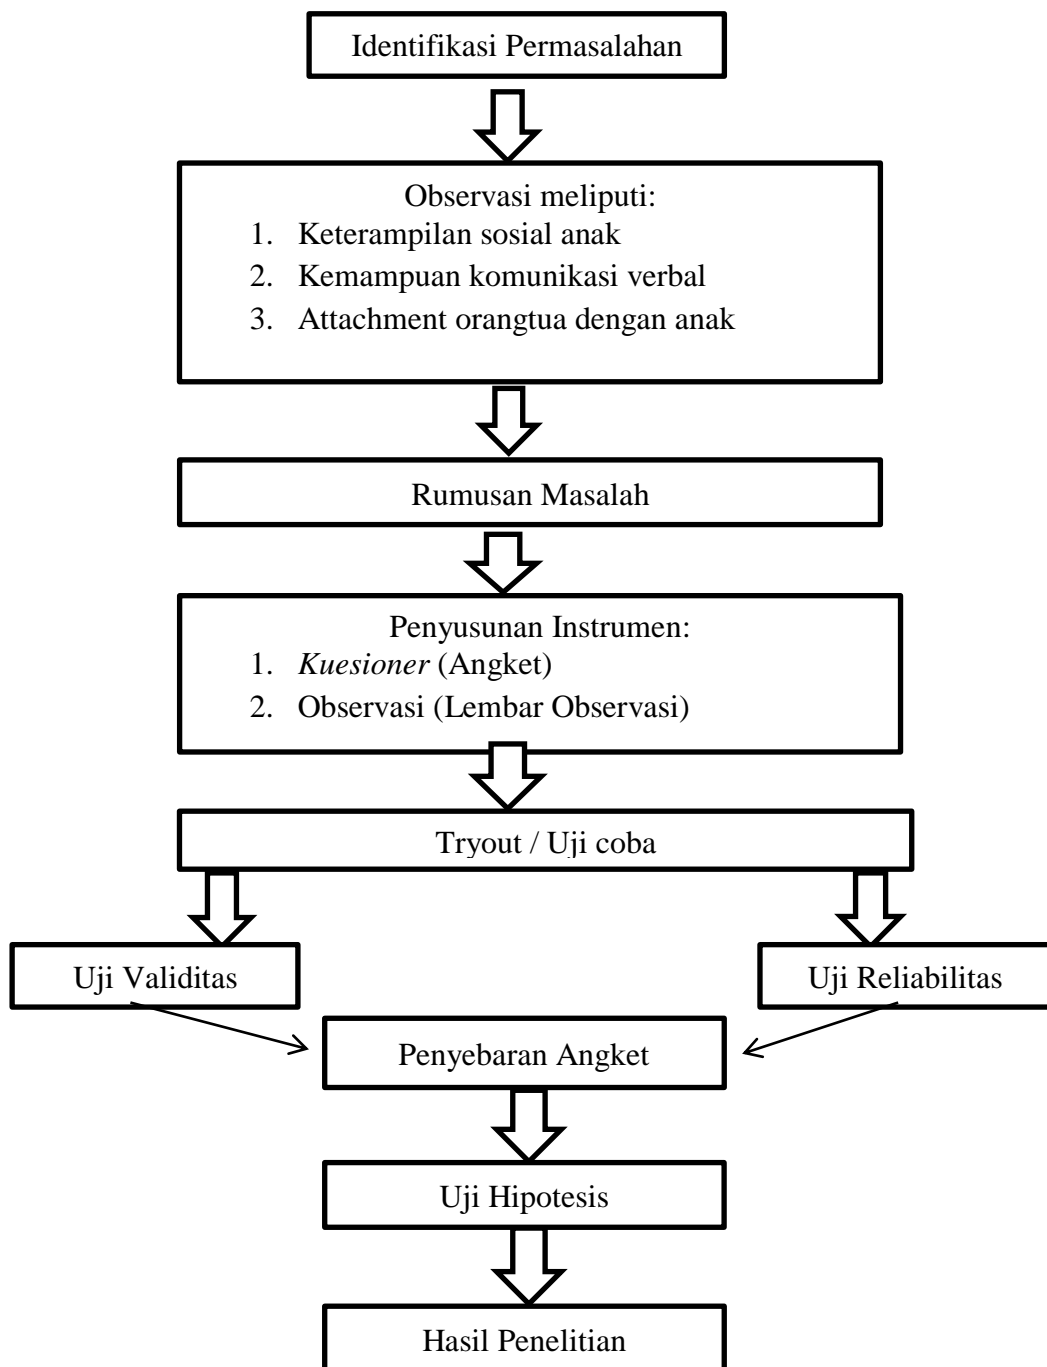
Identifikasi Permasalahan

Observasi meliputi:
1. Keterampilan sosial anak
2. Kemampuan komunikasi verbal
3. Attachment orangtua dengan anak

Rumusan Masalah

Penyusunan Instrumen:
1. *Kuesioner* (Angket)
2. Observasi (Lembar Observasi)

Tryout / Uji coba

Uji Validitas

Uji Reliabilitas

Penyebaran Angket

Uji Hipotesis

Hasil Penelitian